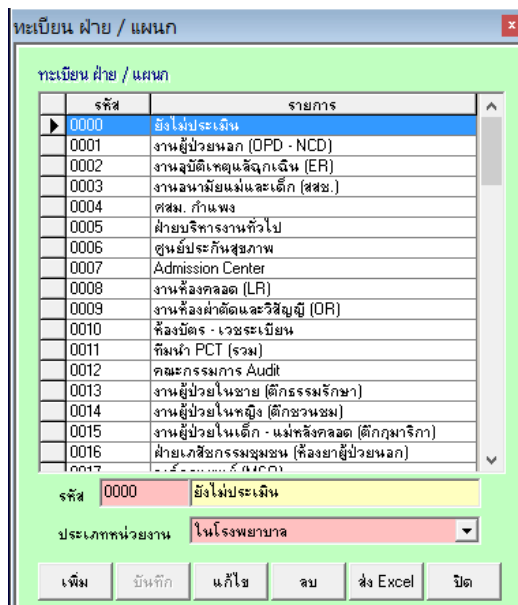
ทะเบียน ฝ่าย / แผนก

ทะเบียน ฝ่าย / แผนก

| รหัส | รายการ |
|---|---|
| 0000 | ยังไม่ประเมิน |
| 0001 | งานผู้ป่วยนอก (OPD - NCD) |
| 0002 | งานอุบัติเหตุฉุกเฉิน (ER) |
| 0003 | งานอนามัยแม่และเด็ก (สสช.) |
| 0004 | ศสม. กำแพง |
| 0005 | ฝ่ายบริหารงานทั่วไป |
| 0006 | ศูนย์ประกันสุขภาพ |
| 0007 | Admission Center |
| 0008 | งานห้องคลอด (LR) |
| 0009 | งานห้องผ่าตัดและวิสัญญี (OR) |
| 0010 | ห้องบัตร - เวชระเบียน |
| 0011 | ทีมนำ PCT (รวม) |
| 0012 | คณะกรรมการ Audit |
| 0013 | งานผู้ป่วยในชาย (ตึกธรรมรักษา) |
| 0014 | งานผู้ป่วยในหญิง (ตึกชวนชม) |
| 0015 | งานผู้ป่วยในเด็ก - แม่หลังคลอด (ตึกกุมาริกา) |
| 0016 | ฝ่ายเภสัชกรรมชุมชน (ห้องยาผู้ป่วยนอก) |
| 0017 | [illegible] |

รหัส 0000 ยังไม่ประเมิน

ประเภทหน่วยงาน ในโรงพยาบาล

เพิ่ม บันทึก แก้ไข ลบ ส่ง Excel ปิด